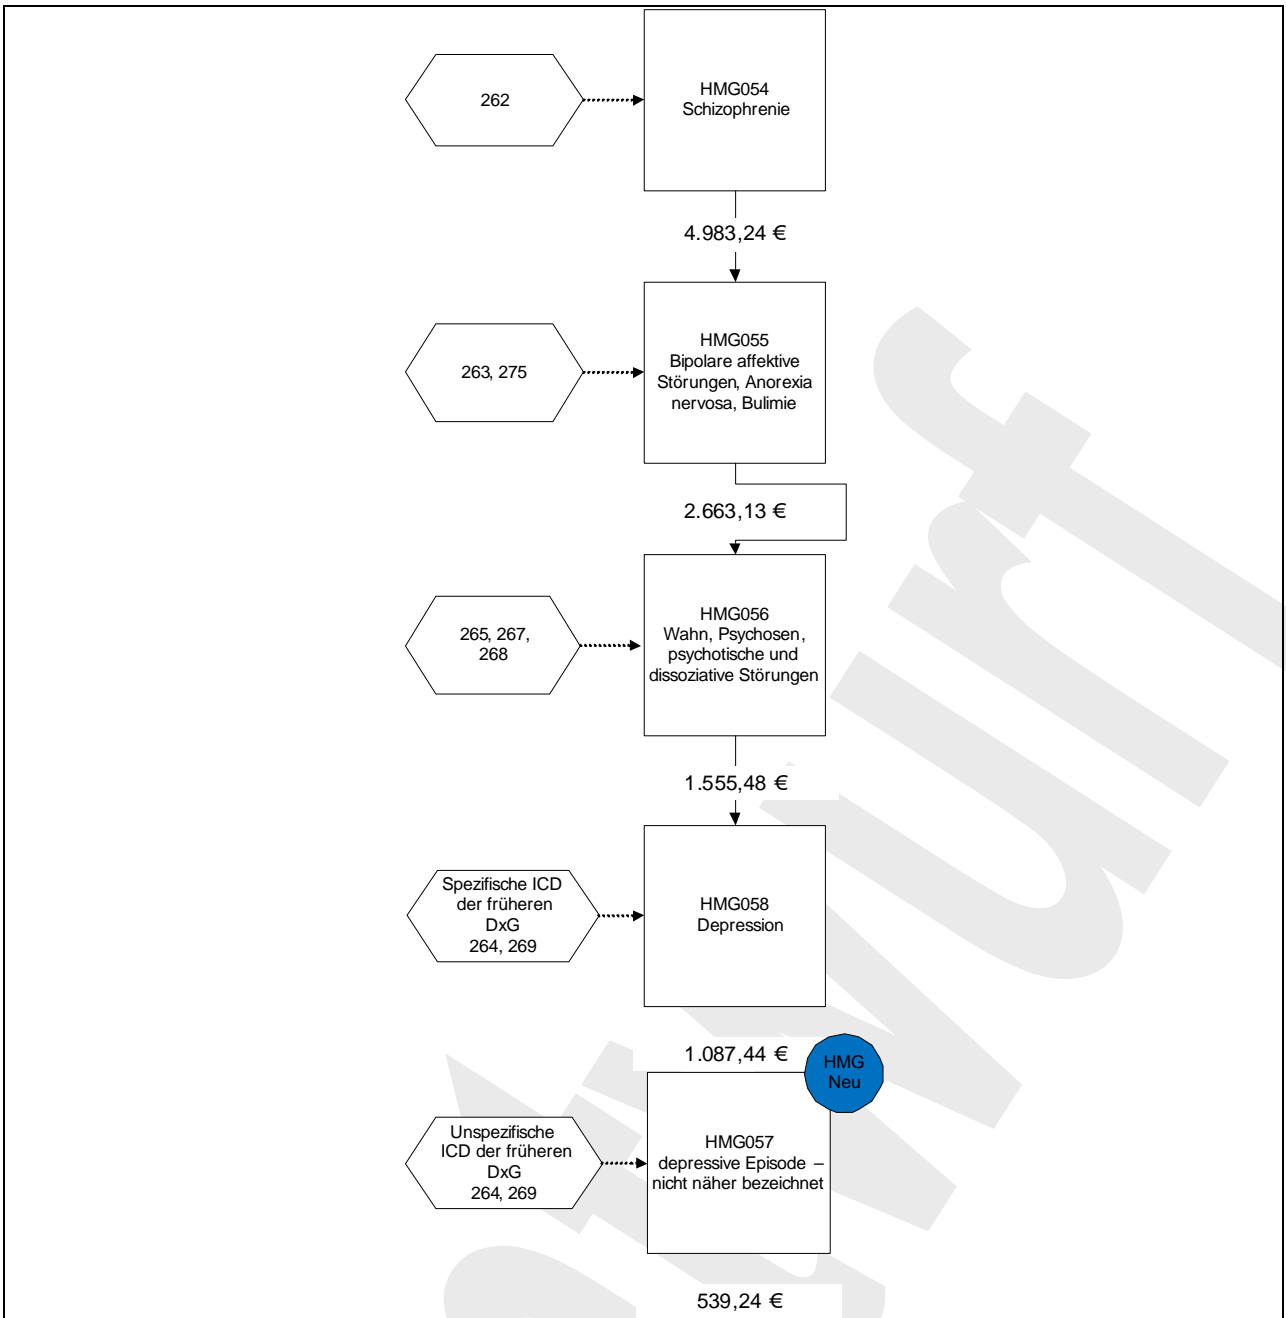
262

HMG054
Schizophrenie

4.983,24 €

263, 275

HMG055
Bipolare affektive Störungen, Anorexia nervosa, Bulimie

2.663,13 €

265, 267, 268

HMG056
Wahn, Psychosen, psychotische und dissoziative Störungen

1.555,48 €

Spezifische ICD der früheren DxG
264, 269

HMG058
Depression

1.087,44 €

HMG Neu

Unspezifische ICD der früheren DxG
264, 269

HMG057
depressive Episode – nicht näher bezeichnet

539,24 €

Entwurf